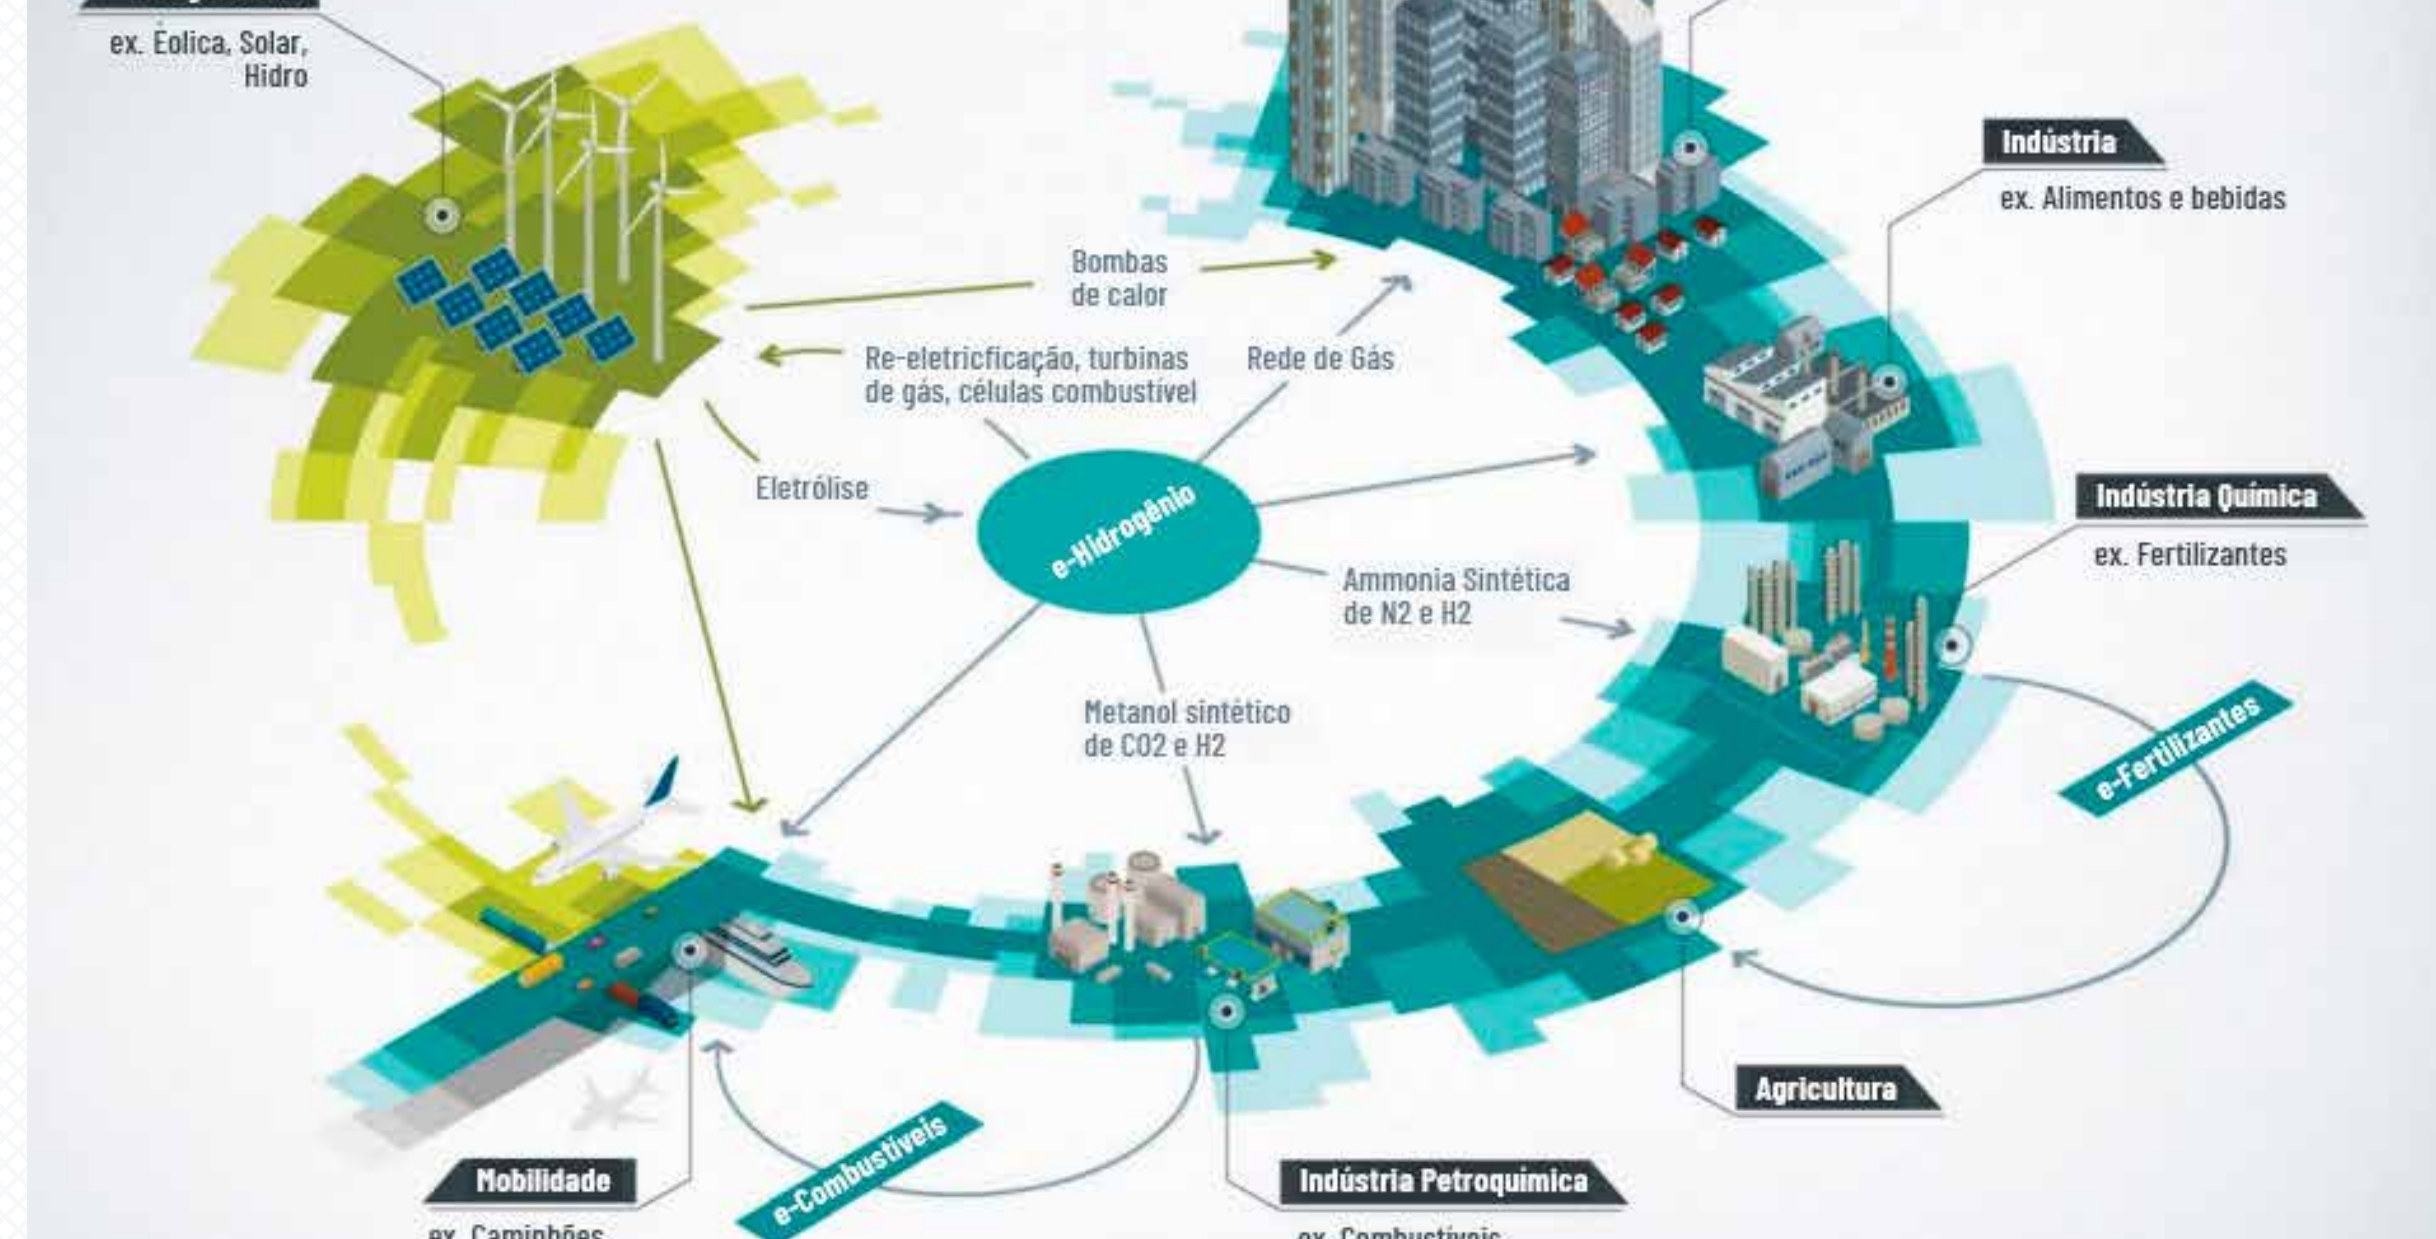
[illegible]

ex. Eolica, Solar, Hidro

Indústria

ex. Alimentos e bebidas

Bombas de calor

Re-eletricficação, turbinas de gás, células combustível

Rede de Gás

Eletrólise

e-Hidrogênio

Indústria Química

ex. Fertilizantes

Ammonia Sintética de N2 e H2

Metanol sintético de CO2 e H2

e-Fertilizantes

Agricultura

Mobilidade

ex. Caminhões

e-Combustíveis

Indústria Petroquimica

ex. Combustíveis